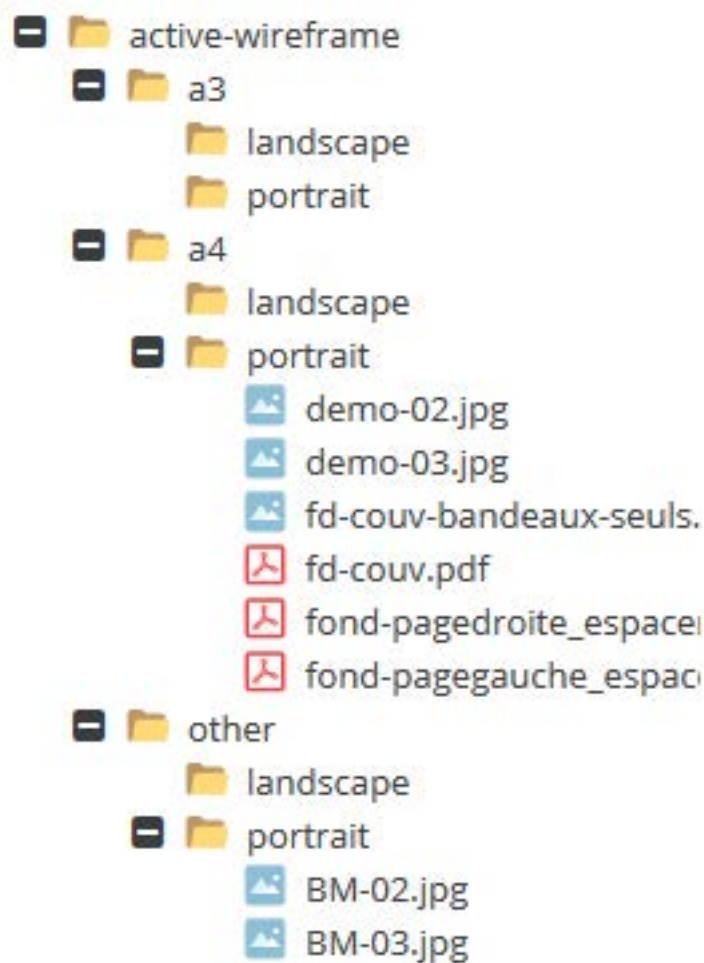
active-wireframe
a3
landscape
portrait
a4
landscape
portrait
demo-02.jpg
demo-03.jpg
fd-couv-bandeaux-seuls.
fd-couv.pdf
fond-pagedroite_espace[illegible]
fond-pagegauche_espac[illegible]
other
landscape
portrait
BM-02.jpg
BM-03.jpg